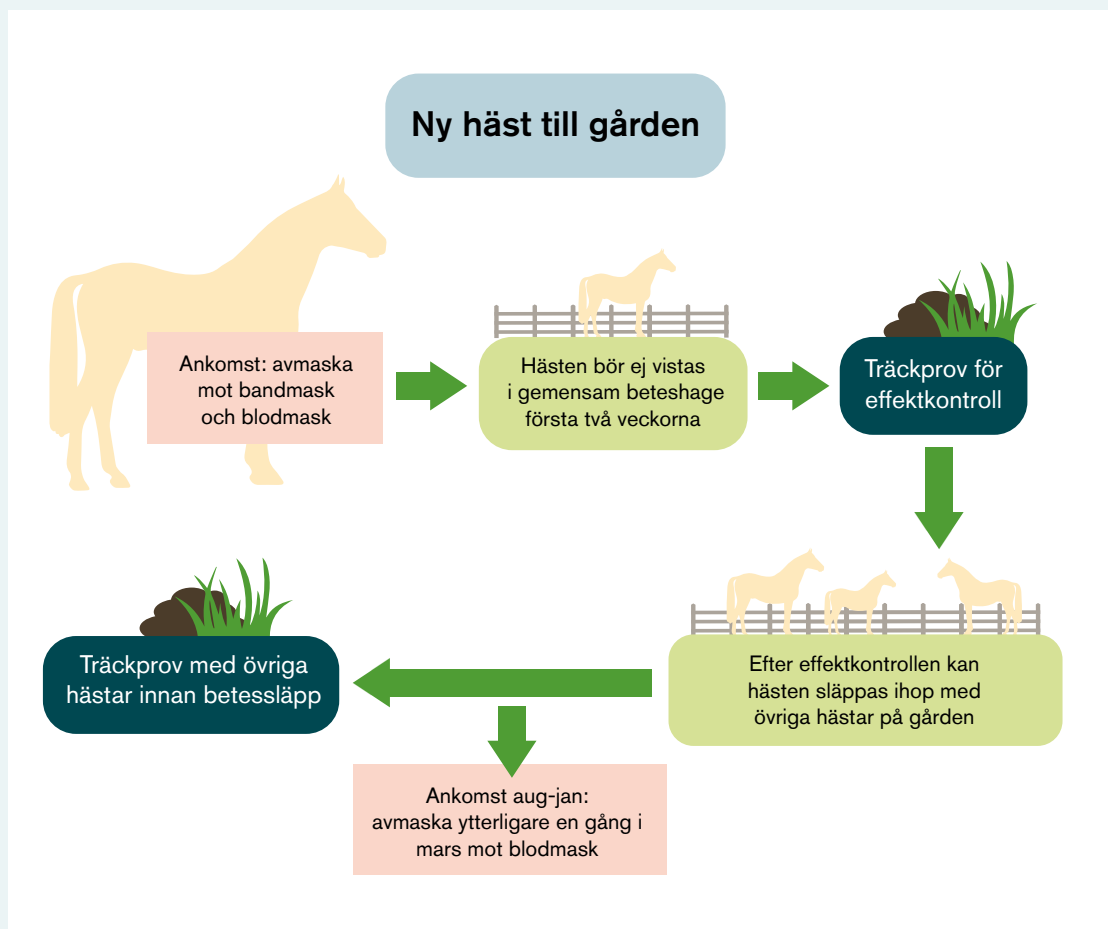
Ny häst till gården

Ankomst: avmaska mot bandmask och blodmask

Hästen bör ej vistas i gemensam beteshage första två veckorna

Träckprov för effektkontroll

Efter effektkontrollen kan hästen släppas ihop med övriga hästar på gården

Träckprov med övriga hästar innan betessläpp

Ankomst aug-jan: avmaska ytterligare en gång i mars mot blodmask